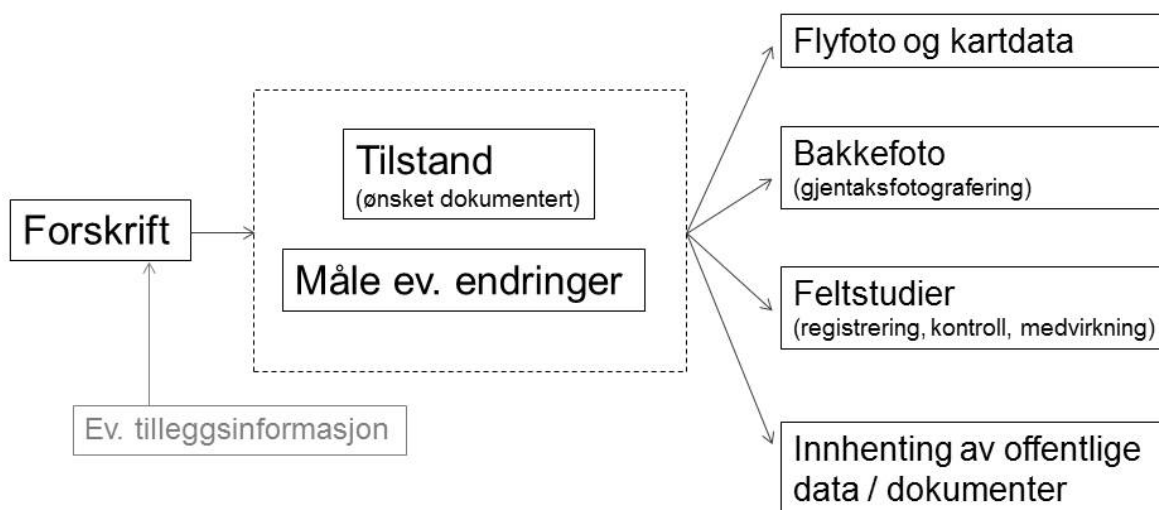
Forskrift

Ev. tilleggsinformasjon

Tilstand
(ønsket dokumentert)

Måle ev. endringer

Flyfoto og kartdata

Bakkefoto
(gjentaksfotografering)

Feltstudier
(registrering, kontroll, medvirkning)

Innhenting av offentlige data / dokumenter